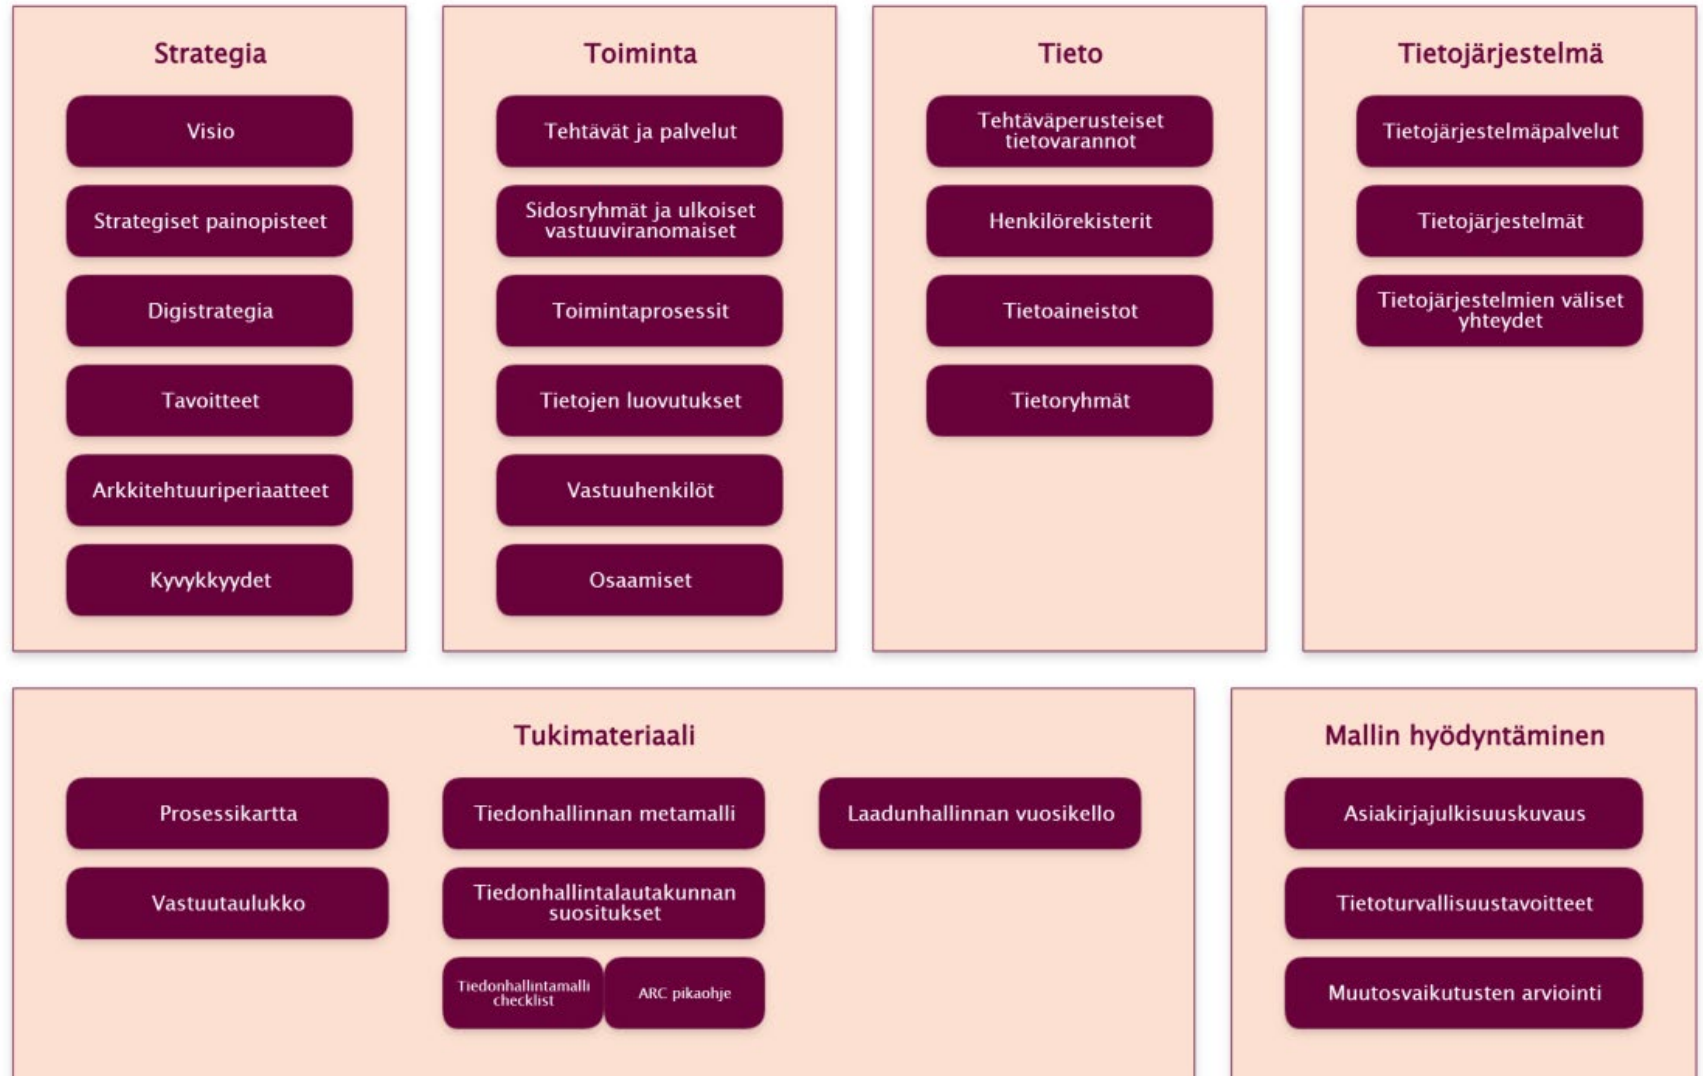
Strategia

Visio

Strategiset painopisteet

Digistrategia

Tavoitteet

Arkkitehtuuriperiaatteet

Kyvykkyydet

Toiminta

Tehtävät ja palvelut

Sidosryhmät ja ulkoiset vastuuviranomaiset

Toimintaprosessit

Tietojen luovutukset

Vastuuhenkilöt

Osaamiset

Tieto

Tehtäväperusteiset tietovarannot

Henkilörekisterit

Tietoaineistot

Tietoryhmät

Tietojärjestelmä

Tietojärjestelmäpalvelut

Tietojärjestelmät

Tietojärjestelmien väliset yhteydet

Tukimateriaali

Prosessikartta

Vastuutaulukko

Tiedonhallinnan metamalli

Tiedonhallintalautakunnan suositukset

Tiedonhallintamalli checklist

ARC pikaohje

Laadunhallinnan vuosikello

Mallin hyödyntäminen

Asiakirjajulkisuuskuvaus

Tietoturvallisuustavoitteet

Muutosvaikutusten arviointi